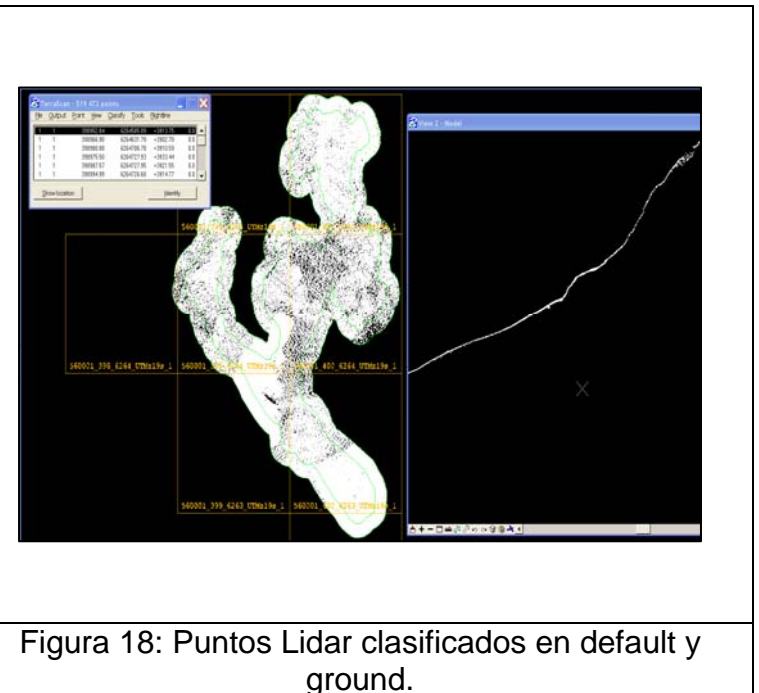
TerraScan : 519 473 points

File Output Point View Classify Tools Flightline

| | | | | | |
|---|---|---|---|---|---|
| 1 | 1 | 398982.84 | 6264505.05 | +3913.75 | 0.0 |
| 1 | 1 | 398966.90 | 6264631.78 | +3902.70 | 0.0 |
| 1 | 1 | 398980.88 | 6264706.78 | +3910.59 | 0.0 |
| 1 | 1 | 398975.50 | 6264727.53 | +3933.44 | 0.0 |
| 1 | 1 | 398967.57 | 6264727.95 | +3921.55 | 0.0 |
| 1 | 1 | 398984.89 | 6264726.60 | +3914.77 | 0.0 |

Show location

Identify

View 2 - Model

560001_399_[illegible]_UTMm19e_1

560001_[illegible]_UTMm19e_1

560001_398_6264_UTMm19e_1

560001_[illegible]_UTMm19e

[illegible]_400_6264_UTMm19e_1

560001_399_6263_UTMm19e_1

560001_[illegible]_6263_UTMm19e_1

Figura 18: Puntos Lidar clasificados en default y ground.